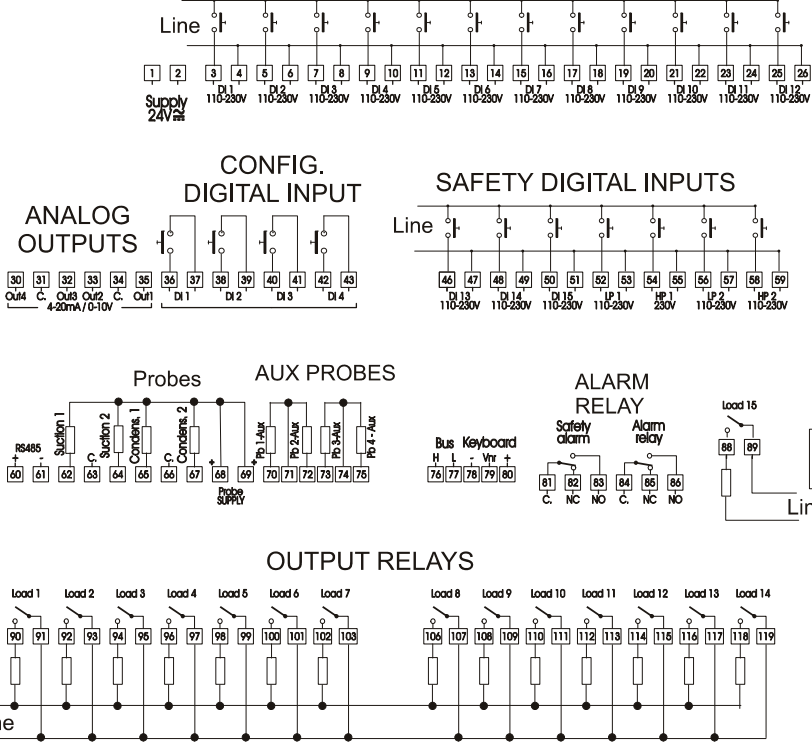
Line

1 2 3 4 5 6 7 8 9 10 11 12 13 14 15 16 17 18 19 20 21 22 23 24 25 26

Supply 24V

DI 1 110-230V
DI 2 110-230V
DI 3 110-230V
DI 4 110-230V
DI 5 110-230V
DI 6 110-230V
DI 7 110-230V
DI 8 110-230V
DI 9 110-230V
DI 10 110-230V
DI 11 110-230V
DI 12 110-230V

ANALOG OUTPUTS

30 31 32 33 34 35
Out4 C. Out3 Out2 C. Out1
4-20mA / 0-10V

CONFIG. DIGITAL INPUT

36 37 38 39 40 41 42 43
DI 1 DI 2 DI 3 DI 4

SAFETY DIGITAL INPUTS

Line

46 47 48 49 50 51 52 53 54 55 56 57 58 59
DI 13 110-230V
DI 14 110-230V
DI 15 110-230V
LP 1 110-230V
HP 1 230V
LP 2 110-230V
HP 2 110-230V

Probes

AUX PROBES

RS485
+ -
60 61
Suction 1
62
C.
63
Suction 2
64
Condens. 1
65
C.
66
Condens. 2
67
+
68
Probe SUPPLY
69
Pb 1-Aux
70
Pb 2-Aux
71 72
Pb 3-Aux
73 74
Pb 4 - Aux
75

Bus Keyboard
H L - Vnr +
76 77 78 79 80

ALARM RELAY

Safety alarm
81 82 83
C. NC NO

Alarm relay
84 85 86
C. NC NO

Load 15
88 89

Lin

OUTPUT RELAYS

Load 1 Load 2 Load 3 Load 4 Load 5 Load 6 Load 7
90 91 92 93 94 95 96 97 98 99 100 101 102 103

Load 8 Load 9 Load 10 Load 11 Load 12 Load 13 Load 14
106 107 108 109 110 111 112 113 114 115 116 117 118 119

ne